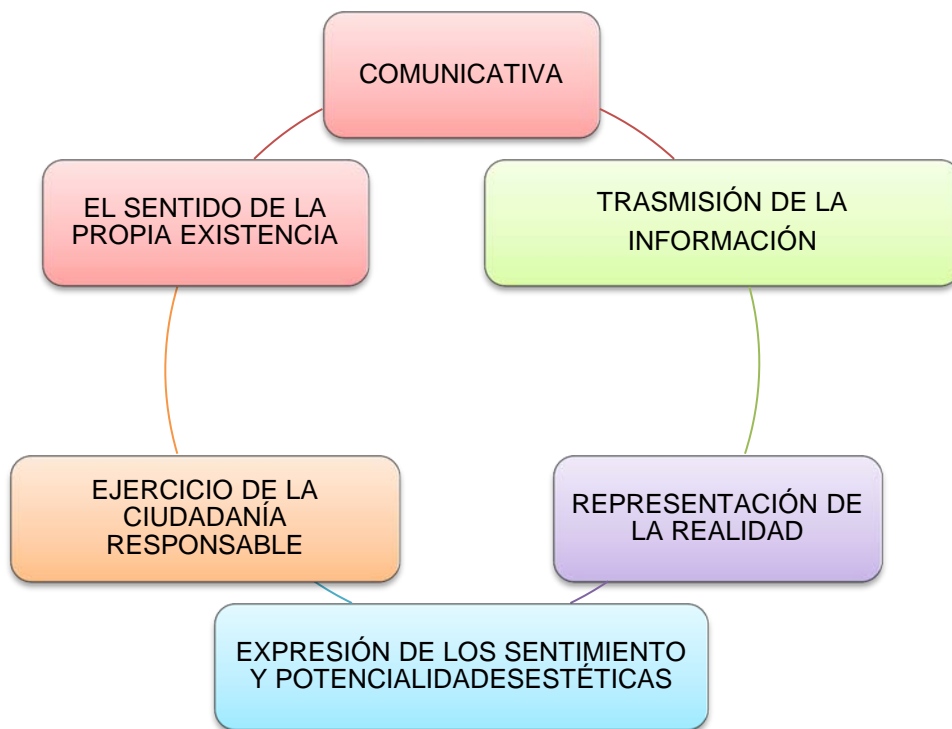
COMUNICATIVA

TRASMISIÓN DE LA INFORMACIÓN

REPRESENTACIÓN DE LA REALIDAD

EXPRESIÓN DE LOS SENTIMIENTO Y POTENCIALIDADESESTÉTICAS

EJERCICIO DE LA CIUDADANÍA RESPONSABLE

EL SENTIDO DE LA PROPIA EXISTENCIA